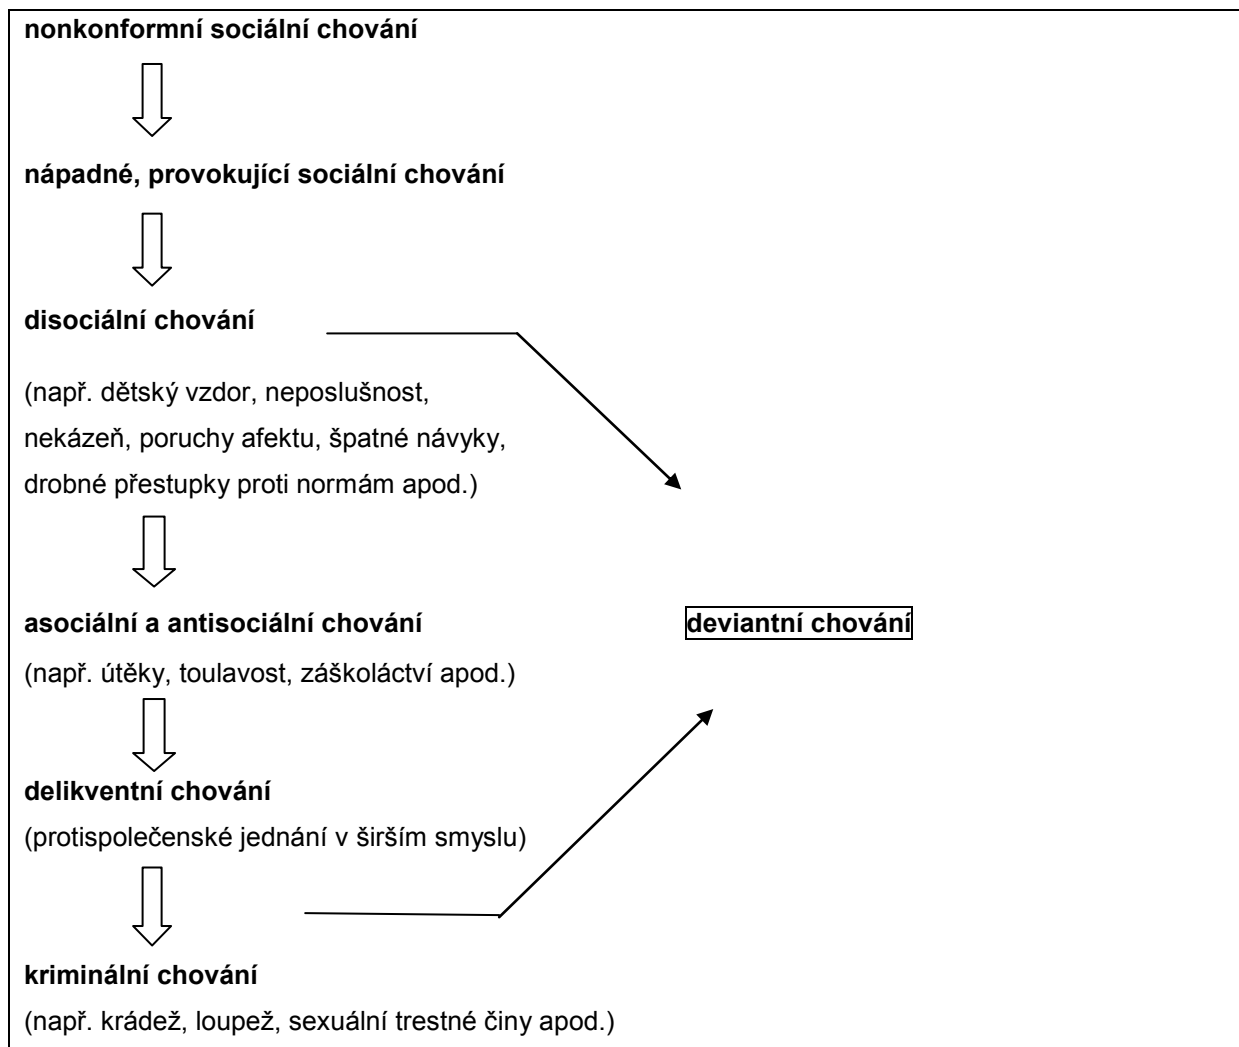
nonkonformní sociální chování

nápadné, provokující sociální chování

disociální chování

(např. dětský vzdor, neposlušnost, nekázeň, poruchy afektu, špatné návyky, drobné přestupky proti normám apod.)

asociální a antisociální chování

deviantní chování

(např. útěky, toulavost, záškoláctví apod.)

delikventní chování

(protispolečenské jednání v širším smyslu)

kriminální chování

(např. krádež, loupež, sexuální trestné činy apod.)